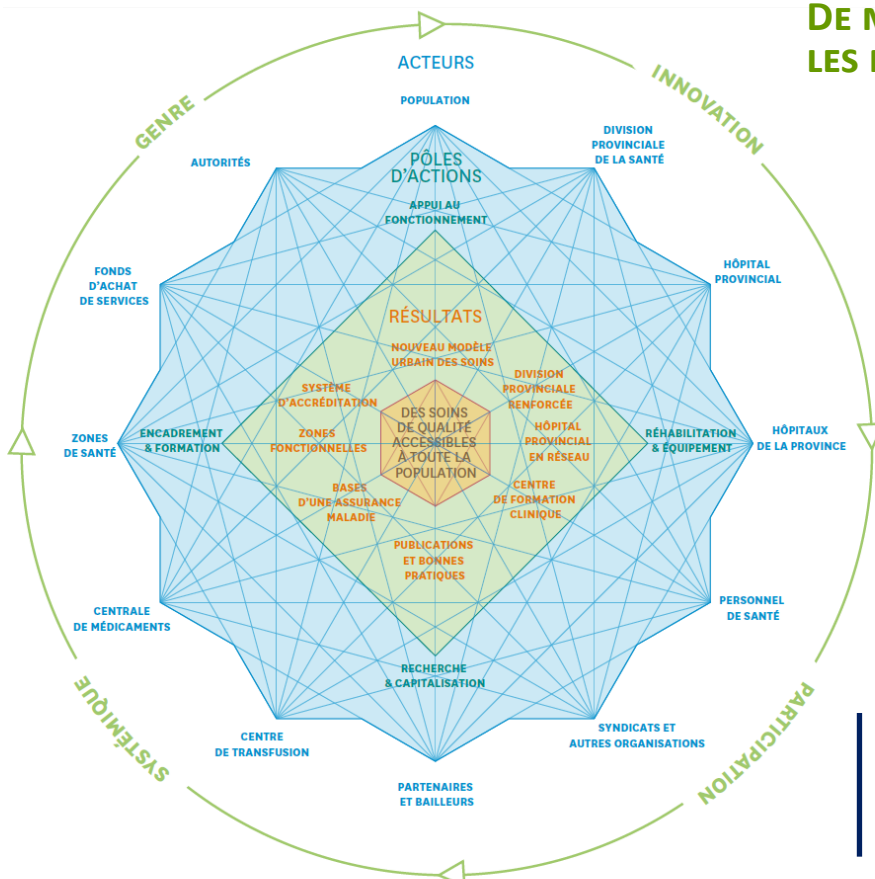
DE M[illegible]
LES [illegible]

GENRE

INNOVATION

PARTICIPATION

SYSTÉMIQUE

ACTEURS

POPULATION

DIVISION PROVINCIALE DE LA SANTÉ

HÔPITAL PROVINCIAL

HÔPITAUX DE LA PROVINCE

PERSONNEL DE SANTÉ

SYNDICATS ET AUTRES ORGANISATIONS

PARTENAIRES ET BAILLEURS

CENTRE DE TRANSFUSION

CENTRALE DE MÉDICAMENTS

ZONES DE SANTÉ

FONDS D'ACHAT DE SERVICES

AUTORITÉS

PÔLES D'ACTIONS

APPUI AU FONCTIONNEMENT

RÉHABILITATION & ÉQUIPEMENT

RECHERCHE & CAPITALISATION

ENCADREMENT & FORMATION

RÉSULTATS

NOUVEAU MODÈLE URBAIN DES SOINS

DIVISION PROVINCIALE RENFORCÉE

HÔPITAL PROVINCIAL EN RÉSEAU

CENTRE DE FORMATION CLINIQUE

PUBLICATIONS ET BONNES PRATIQUES

BASES D'UNE ASSURANCE MALADIE

ZONES FONCTIONNELLES

SYSTÈME D'ACCRÉDITATION

DES SOINS DE QUALITÉ ACCESSIBLES À TOUTE LA POPULATION